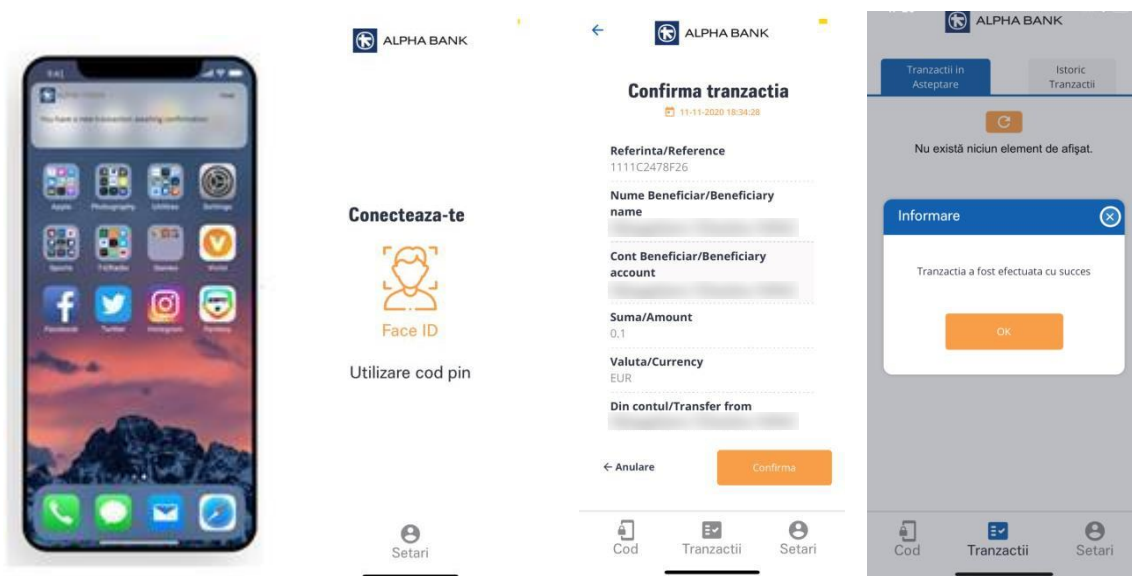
9:41

You have a new transaction awaiting confirmation

Apple Photography Utilities Settings

Sports TicRadio Stanko Vivid

Facebook Twitter Instagram Pentinu

ALPHA BANK

Conecteaza-te

Face ID

Utilizare cod pin

Setari

ALPHA BANK

Confirma tranzactia

11-11-2020 18:34:28

Referinta/Reference
1111C2478F26

Nume Beneficiar/Beneficiary name

Cont Beneficiar/Beneficiary account

Suma/Amount
0.1

Valuta/Currency
EUR

Din contul/Transfer from

← Anulare

Confirma

Cod Tranzactii Setari

ALPHA BANK

Tranzactii in Asteptare

Istoric Tranzactii

Nu există niciun element de afişat.

Informare

Tranzactia a fost efectuata cu succes

OK

Cod Tranzactii Setari